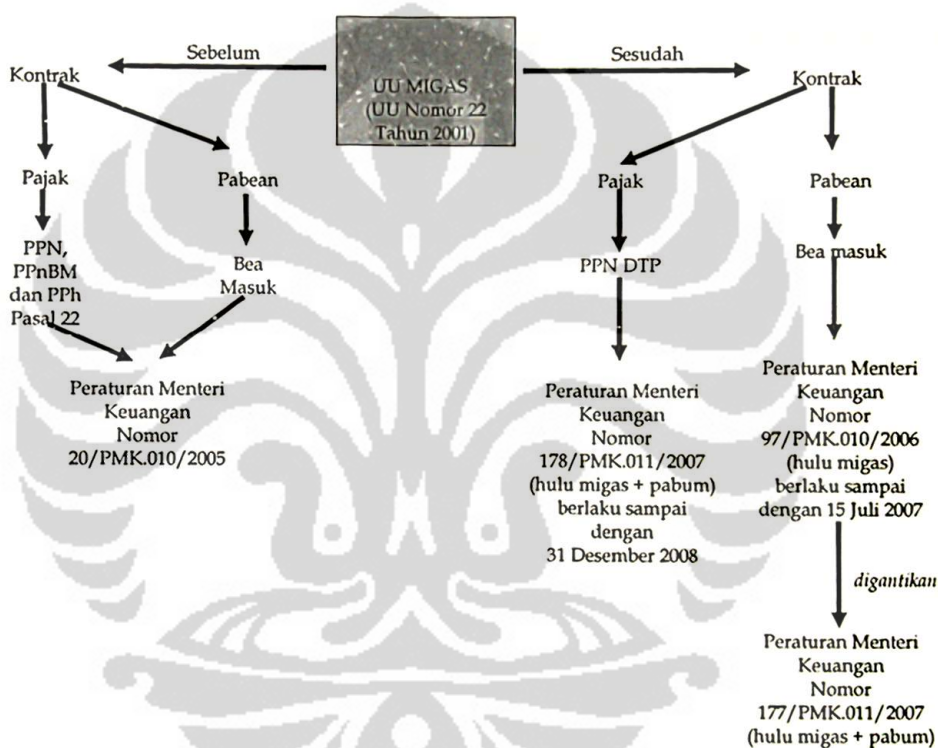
UU MIGAS
(UU Nomor 22
Tahun 2001)

Sebelum

Sesudah

Kontrak

Pajak

Pabean

PPN, PPnBM dan PPh Pasal 22

Bea Masuk

Peraturan Menteri Keuangan Nomor 20/PMK.010/2005

Kontrak

Pajak

PPN DTP

Peraturan Menteri Keuangan Nomor 178/PMK.011/2007 (hulu migas + pabum) berlaku sampai dengan 31 Desember 2008

Pabean

Bea masuk

Peraturan Menteri Keuangan Nomor 97/PMK.010/2006 (hulu migas) berlaku sampai dengan 15 Juli 2007

digantikan

Peraturan Menteri Keuangan Nomor 177/PMK.011/2007 (hulu migas + pabum)